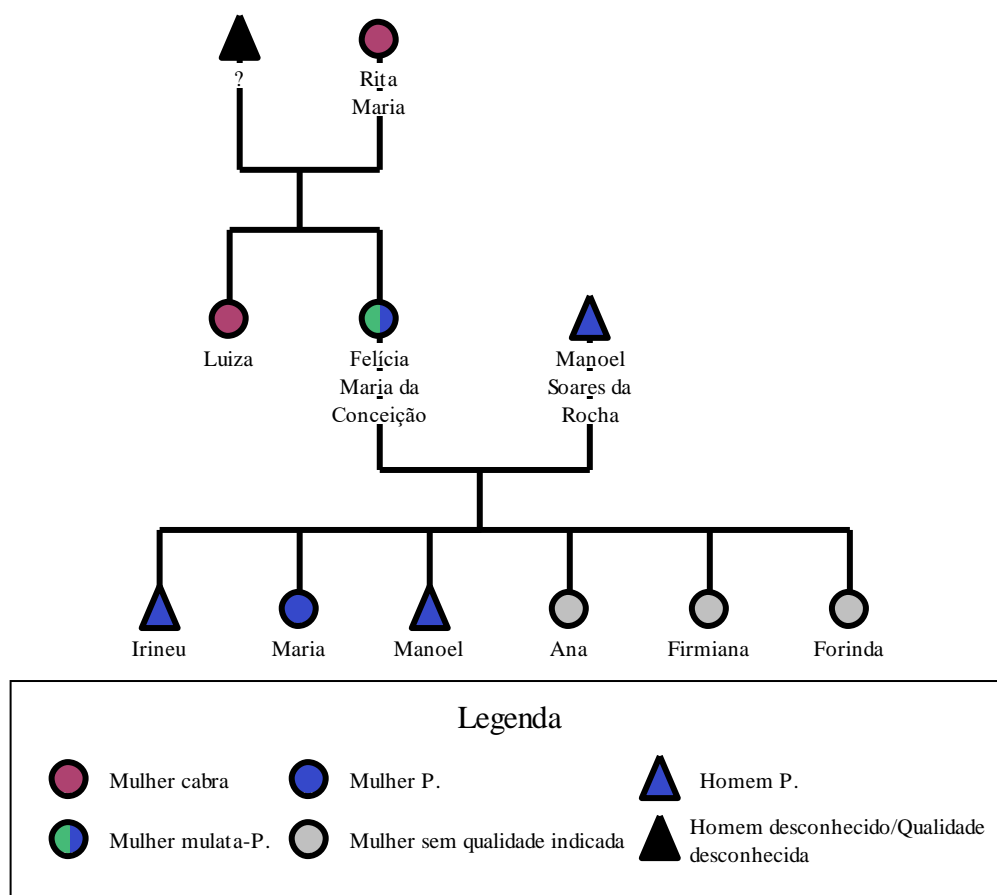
?

Rita Maria

Luiza

Felícia Maria da Conceição

Manoel Soares da Rocha

Irineu

Maria

Manoel

Ana

Firmiana

Forinda

Legenda

Mulher cabra

Mulher P.

Homem P.

Mulher mulata-P.

Mulher sem qualidade indicada

Homem desconhecido/Qualidade desconhecida